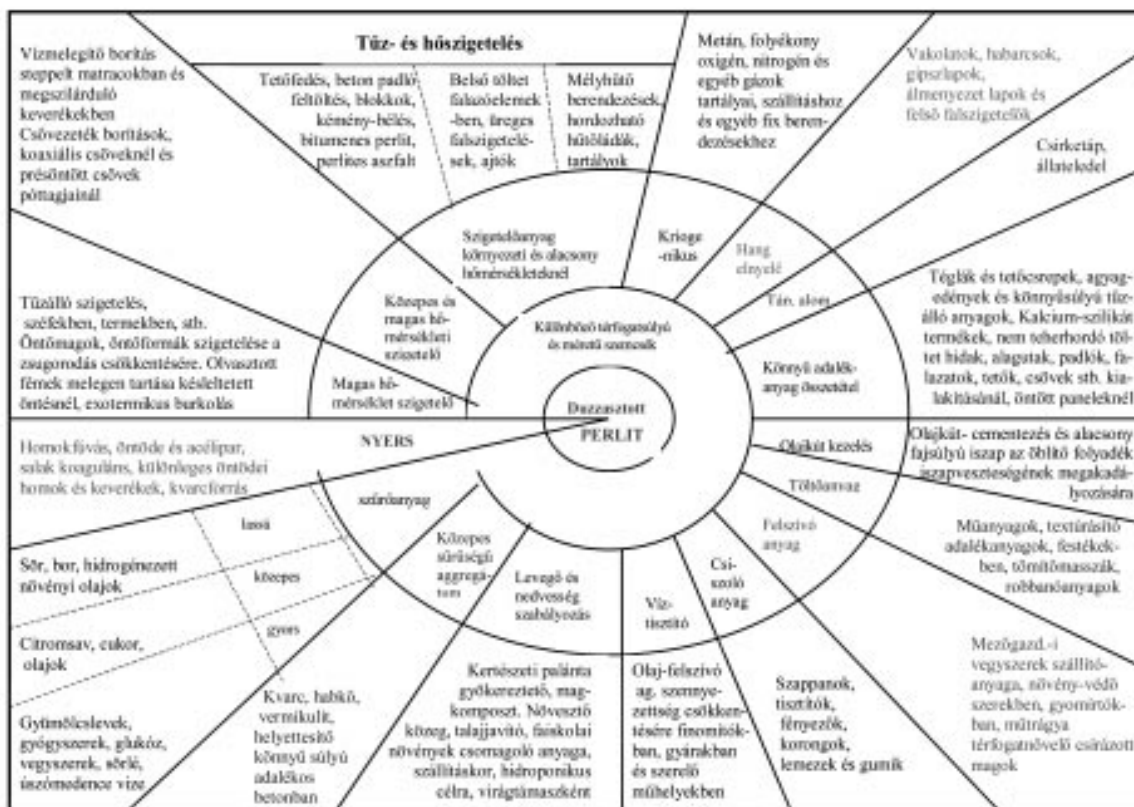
Tűz- és hőszigetelés

Vízmelegítő borítás steppelt matracokban és megszilárduló keverékekben Csővezeték borítások, koaxiális csöveknél és présöntött csövek pótagjainál

Tetőfedés, beton padló feltöltés, blokkok, kémény-bélés, bitumenes perlit, perlites aszfalt

Belső töltet falazóelemekben, üreges falszigetelések, ajtók

Mélyhűtő berendezések, hordozható hűtőládák, tartályok

Metán, folyékony oxigén, nitrogén és egyéb gázok tartályai, szállításhoz és egyéb fix berendezésekhez

Vakolatok, habarcsok, gipszlapok, álmenyezet lapok és felső falszigetelők

Csirketáp, állateledel

Szigetelőanyag környezeti és alacsony hőmérsékleteknél

Kriogenikus

Hang elnyelő

Tár. alom

Közepes és magas hőmérsékleti szigetelő

Különböző térfogatsúlyú és méretű szemcsék

Téglák és tetőcserepek, agyagedények és könnyűsúlyú tűzálló anyagok, Kalcium-szilikát termékek, nem teherhordó töltet hidak, alagutak, padlók, falazatok, tetők, csövek stb. kialakításánál, öntött paneleknél

Tűzálló szigetelés, széfekben, termekben, stb. Öntőmagok, öntőformák szigetelése a zsugorodás csökkentésére. Olvasztott fémek melegen tartása késleltetett öntésnél, exotermikus burkolás

Magas hőmérséklet szigetelő

Könnyű adalékanyag összetétel

Duzzasztott PERLIT

NYERS

Homokfúvás, öntöde és acélipar, salak koaguláns, különleges öntödei homok és keverékek, kvarcforrás

Olajkút kezelés

Töltőanyag

Olajkút- cementezés és alacsony fajsúlyú iszap az öblítő folyadék iszapveszteségének megakadályozására

szűrőanyag

lassú

közepes

gyors

Sör, bor, hidrogénezett növényi olajok

Citromsav, cukor, olajok

Közepes sűrűségű aggregatum

Levegő és nedvesség szabályozás

Víztisztító

Csiszoló anyag

Felszívó anyag

Műanyagok, textúrásító adalékanyagok, festékekben, tömítőmasszák, robbanóanyagok

Gyümölcslevek, gyógyszerek, glukóz, vegyszerek, sörlé, úszómedence vize

Kvarc, habkő, vermikulit, helyettesítő könnyű súlyú adalékos betonban

Kertészeti palánta gyökereztető, magkomposzt. Növesztő közeg, talajjavító, faiskolai növények csomagoló anyaga, szállításkor, hidroponikus célra, virágtámaszként

Olaj-felszívó ag. szennyezettség csökkentésére finomítókban, gyárakban és szerelő műhelyekben

Szappanok, tisztítók, fényezők, korongok, lemezek és gumik

Mezőgazd.-i vegyszerek szállítóanyaga, növény-védő szerekben, gyomirtókban, műtrágya térfogatnövelő csíráztott magok